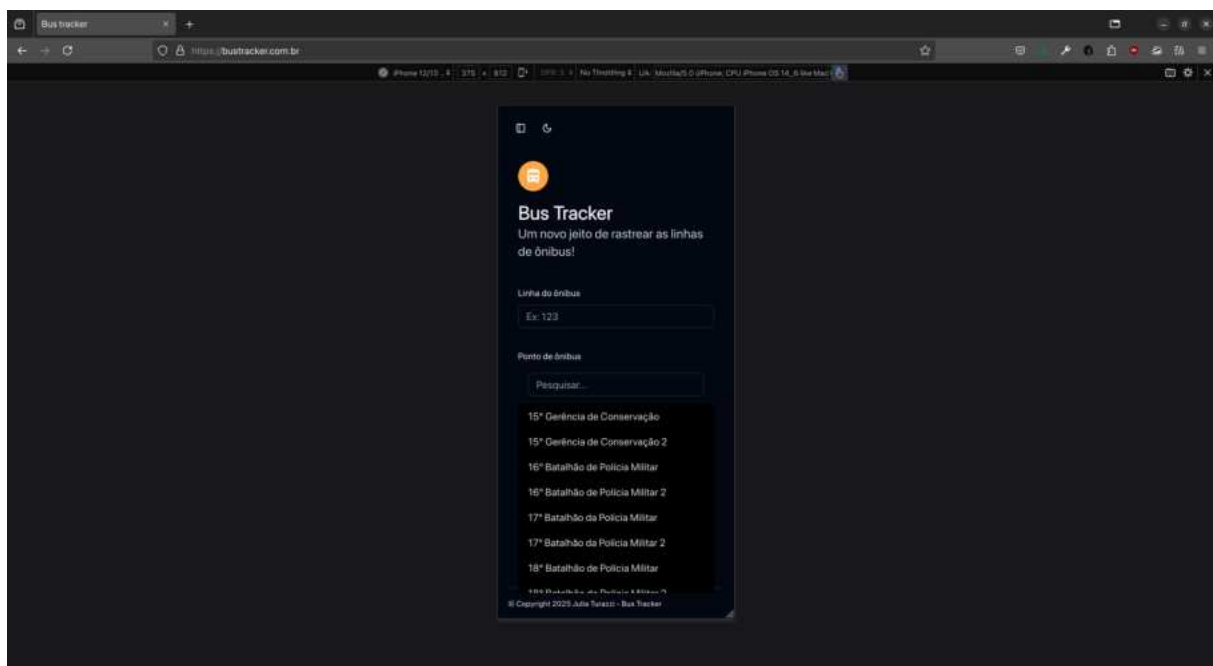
Bus tracker

https://bustracker.com.br

iPhone 12/13 ... 375 × 812 No Throttling UA: Mozilla/5.0 (iPhone; CPU iPhone OS 14_6 like Mac

Bus Tracker
Um novo jeito de rastrear as linhas de ônibus!

Linha do ônibus

Ex: 123

Ponto de ônibus

Pesquisar...

15° Gerência de Conservação
15° Gerência de Conservação 2
16° Batalhão de Polícia Militar
16° Batalhão de Polícia Militar 2
17° Batalhão da Polícia Militar
17° Batalhão da Polícia Militar 2
18° Batalhão de Polícia Militar
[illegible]

© Copyright 2025 Julia Turazzi - Bus Tracker